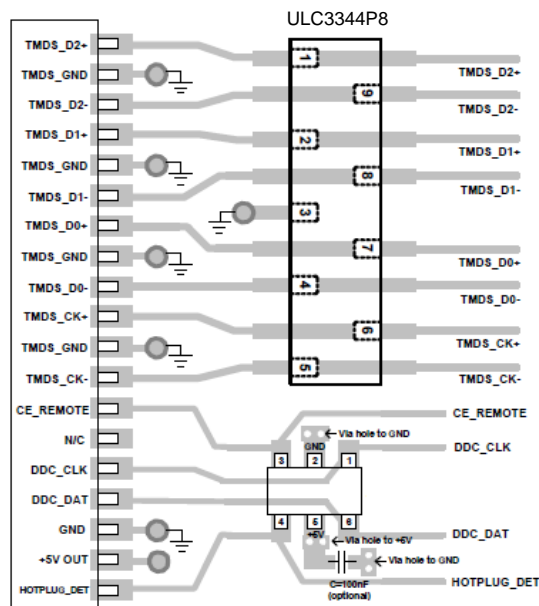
ULC3344P8

TMDS_D2+
TMDS_GND
TMDS_D2-
TMDS_D1+
TMDS_GND
TMDS_D1-
TMDS_D0+
TMDS_GND
TMDS_D0-
TMDS_CK+
TMDS_GND
TMDS_CK-
CE_REMOTE
N/C
DDC_CLK
DDC_DAT
GND
+5V OUT
HOTPLUG_DET

1
9
2
8
3
7
4
6
5

TMDS_D2+
TMDS_D2-
TMDS_D1+
TMDS_D1-
TMDS_D0+
TMDS_D0-
TMDS_CK+
TMDS_CK-
CE_REMOTE
Via hole to GND
GND
DDC_CLK
3
2
1
4
5
6
+5V
Via hole to +5V
DDC_DAT
Via hole to GND
C=100nF
(optional)
HOTPLUG_DET